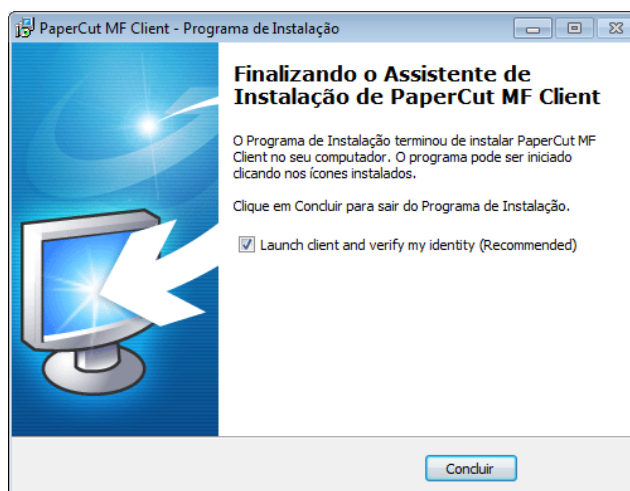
PaperCut MF Client - Programa de Instalação

Finalizando o Assistente de Instalação de PaperCut MF Client

O Programa de Instalação terminou de instalar PaperCut MF Client no seu computador. O programa pode ser iniciado clicando nos ícones instalados.

Clique em Concluir para sair do Programa de Instalação.

Launch client and verify my identity (Recommended)

Concluir